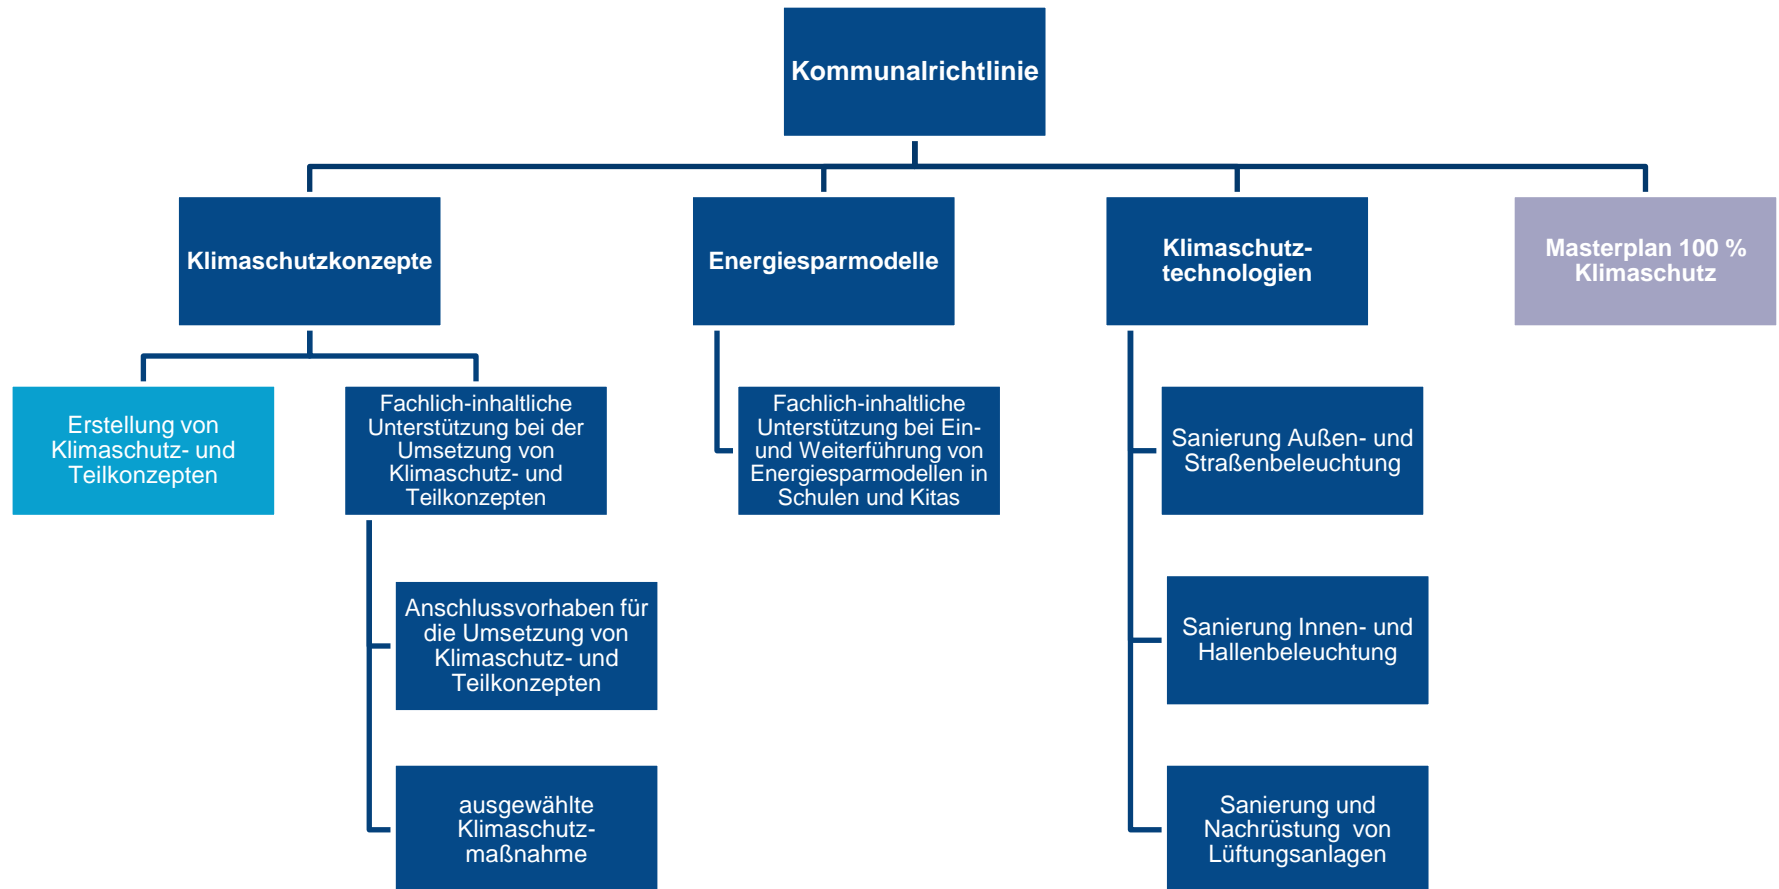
Kommunalrichtlinie

Klimaschutzkonzepte

Energiesparmodelle

Klimaschutztechnologien

Masterplan 100 % Klimaschutz

Erstellung von Klimaschutz- und Teilkonzepten

Fachlich-inhaltliche Unterstützung bei der Umsetzung von Klimaschutz- und Teilkonzepten

Anschlussvorhaben für die Umsetzung von Klimaschutz- und Teilkonzepten

ausgewählte Klimaschutzmaßnahme

Fachlich-inhaltliche Unterstützung bei Ein- und Weiterführung von Energiesparmodellen in Schulen und Kitas

Sanierung Außen- und Straßenbeleuchtung

Sanierung Innen- und Hallenbeleuchtung

Sanierung und Nachrüstung von Lüftungsanlagen